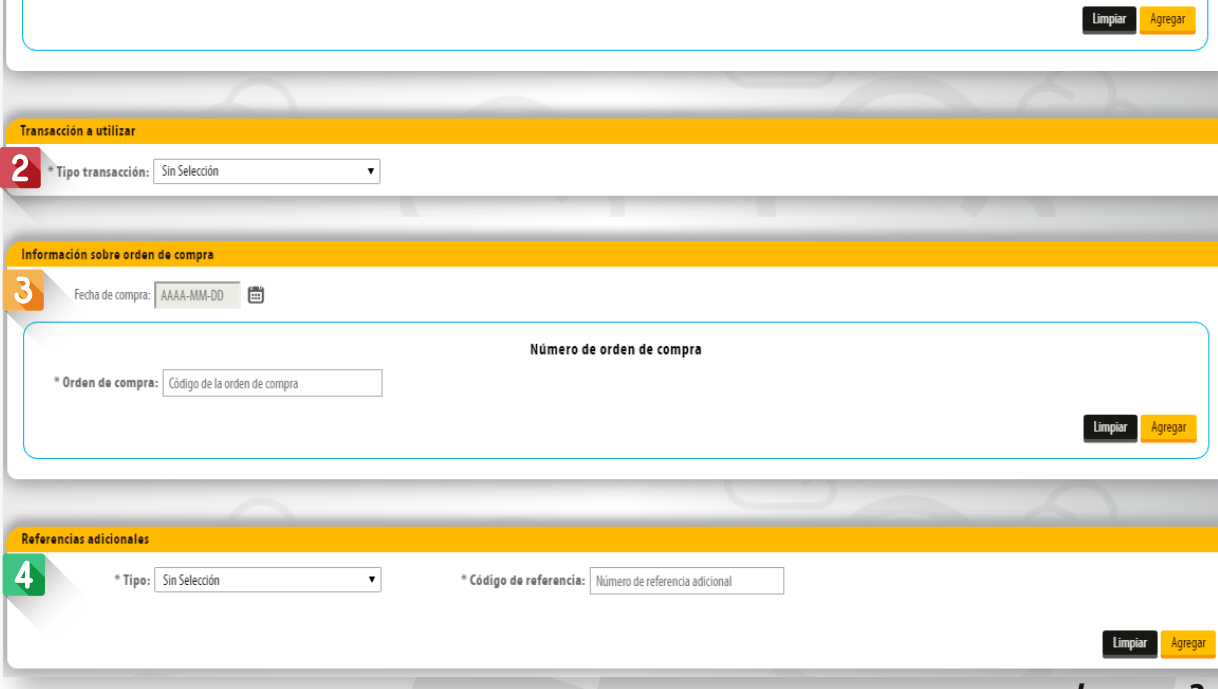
Limpiar Agregar

Transacción a utilizar

2 * Tipo transacción: Sin Selección

Información sobre orden de compra

3 Fecha de compra: AAAA-MM-DD

Número de orden de compra

* Orden de compra: Código de la orden de compra

Limpiar Agregar

Referencias adicionales

4 * Tipo: Sin Selección

* Código de referencia: Número de referencia adicional

Limpiar Agregar